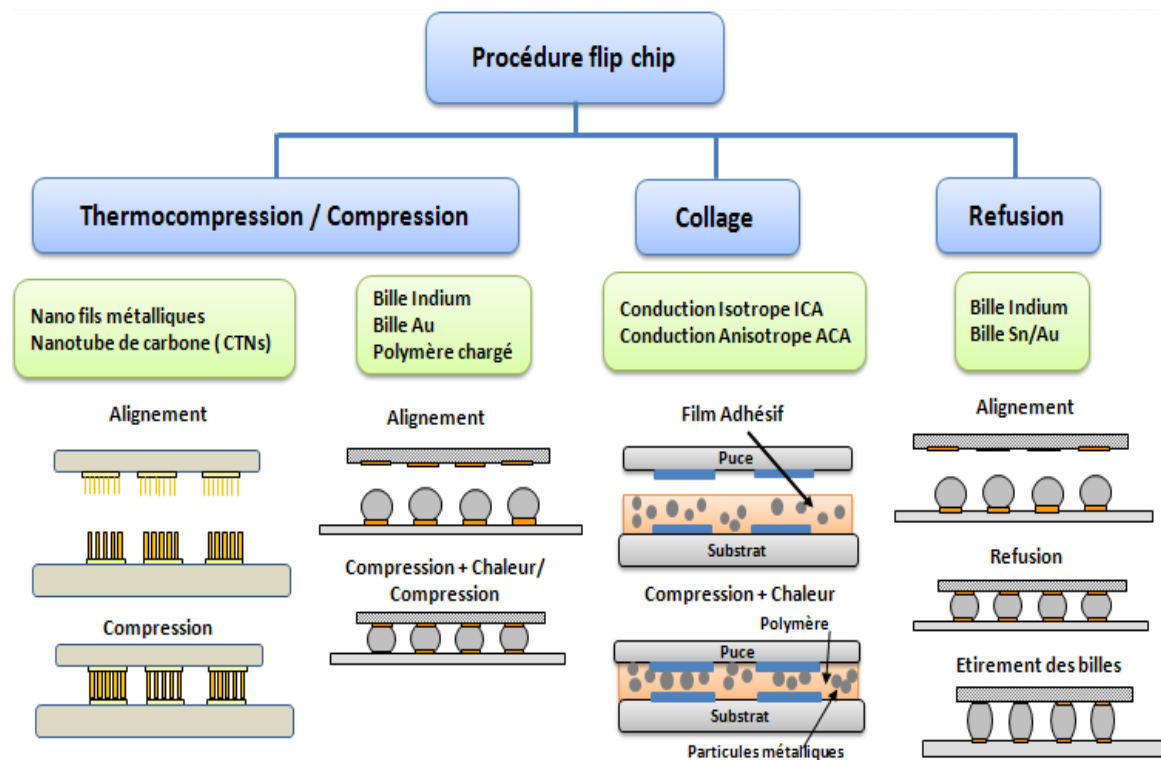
Procédure flip chip

Thermocompression / Compression

Collage

Refusion

Nano fils métalliques
Nanotube de carbone ( CTNs)

Bille Indium
Bille Au
Polymère chargé

Conduction Isotrope ICA
Conduction Anisotrope ACA

Bille Indium
Bille Sn/Au

Alignement

Compression

Alignement

Compression + Chaleur/ Compression

Film Adhésif

Puce

Substrat

Compression + Chaleur

Polymère

Puce

Substrat

Particules métalliques

Alignement

Refusion

Etirement des billes